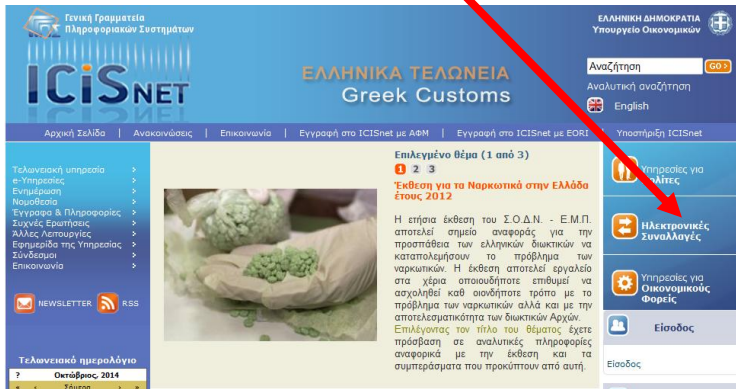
Γενική Γραμματεία Πληροφοριακών Συστημάτων

ΕΛΛΗΝΙΚΗ ΔΗΜΟΚΡΑΤΙΑ
Υπουργείο Οικονομικών

ICISNET

ΕΛΛΗΝΙΚΑ ΤΕΛΩΝΕΙΑ
Greek Customs

Αναζήτηση GO>
Αναλυτική αναζήτηση
English

Αρχική Σελίδα | Ανακοινώσεις | Επικοινωνία | Εγγραφή στο ICISnet με ΑΦΜ | Εγγραφή στο ICISnet με EORI | Υποστήριξη ICISnet

Τελωνειακή υπηρεσία
e-Υπηρεσίες
Ενημέρωση
Νομοθεσία
Έγγραφα & Πληροφορίες
Συχνές Ερωτήσεις
Άλλες Λειτουργίες
Εφημερίδα της Υπηρεσίας
Σύνδεσμοι
Επικοινωνία

NEWSLETTER RSS

Τελωνειακό ημερολόγιο
? Οκτώβριος, 2014
Σήμερα

Επιλεγμένο θέμα (1 από 3)
1 2 3

Έκθεση για τα Ναρκωτικά στην Ελλάδα έτους 2012

Η ετήσια έκθεση του Σ.Ο.Δ.Ν. - Ε.Μ.Π. αποτελεί σημείο αναφοράς για την προσπάθεια των ελληνικών διωκτικών να καταπολεμήσουν το πρόβλημα των ναρκωτικών. Η έκθεση αποτελεί εργαλείο στα χέρια οποιουδήποτε επιθυμεί να ασχοληθεί καθ οιονδήποτε τρόπο με το πρόβλημα των ναρκωτικών αλλά και με την αποτελεσματικότητα των διωκτικών Αρχών. Επιλέγοντας τον τίτλο του θέματος έχετε πρόσβαση σε αναλυτικές πληροφορίες αναφορικά με την έκθεση και τα συμπεράσματα που προκύπτουν από αυτή.

Υπηρεσίες για Πολίτες

Ηλεκτρονικές Συναλλαγές

Υπηρεσίες για Οικονομικούς Φορείς

Είσοδος

Είσοδος